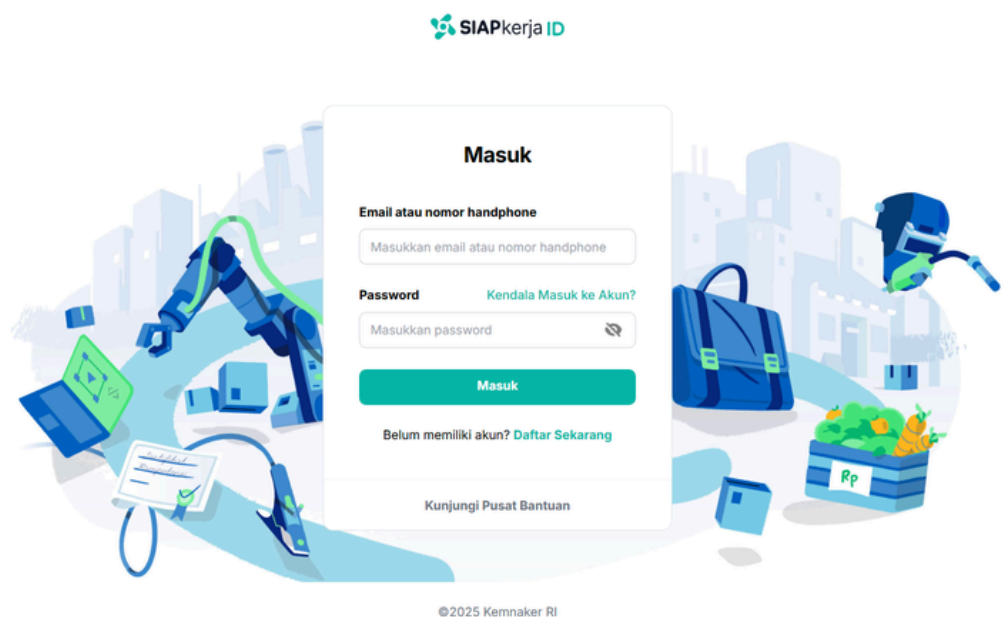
SIAPkerja ID

Masuk

Email atau nomor handphone

Masukkan email atau nomor handphone

Password

Kendala Masuk ke Akun?

Masukkan password

Masuk

Belum memiliki akun? Daftar Sekarang

Kunjungi Pusat Bantuan

Rp

©2025 Kemnaker RI